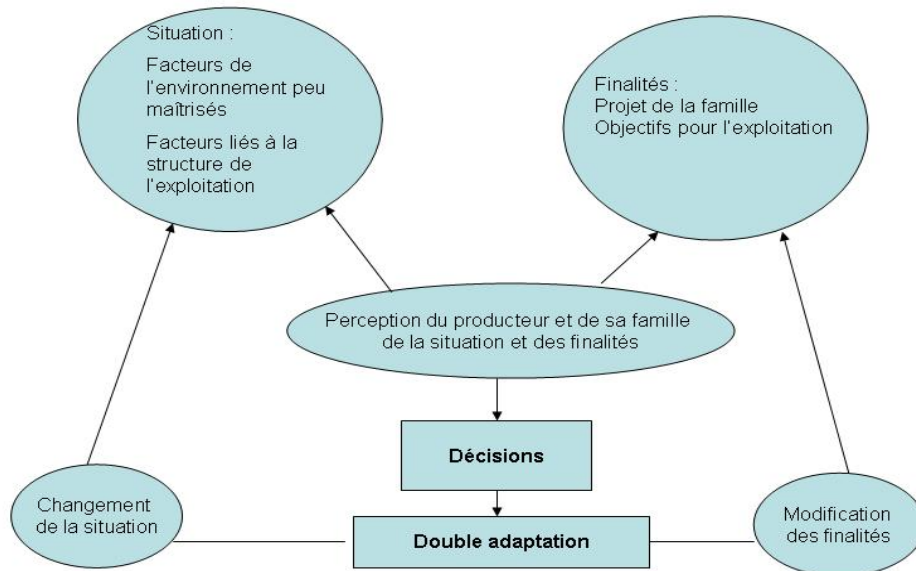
Situation :

Facteurs de l'environnement peu maîtrisés

Facteurs liés à la structure de l'exploitation

Finalités :
Projet de la famille
Objectifs pour l'exploitation

Perception du producteur et de sa famille de la situation et des finalités

Décisions

Changement de la situation

Double adaptation

Modification des finalités